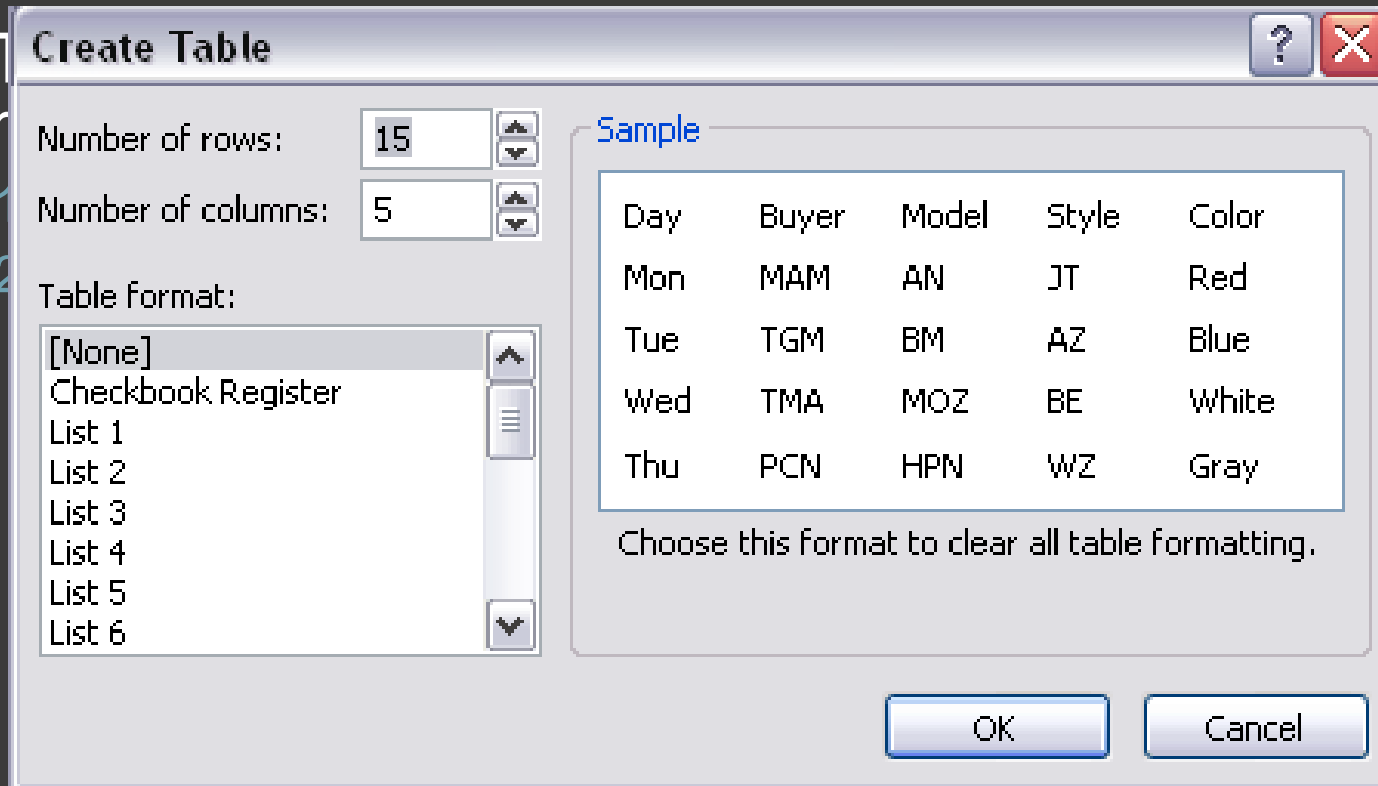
Create Table

?

Number of rows: 15

Number of columns: 5

Table format:

[None]
Checkbook Register
List 1
List 2
List 3
List 4
List 5
List 6

Sample

| Day | Buyer | Model | Style | Color |
|---|---|---|---|---|
| Mon | MAM | AN | JT | Red |
| Tue | TGM | BM | AZ | Blue |
| Wed | TMA | MOZ | BE | White |
| Thu | PCN | HPN | WZ | Gray |

Choose this format to clear all table formatting.

OK

Cancel